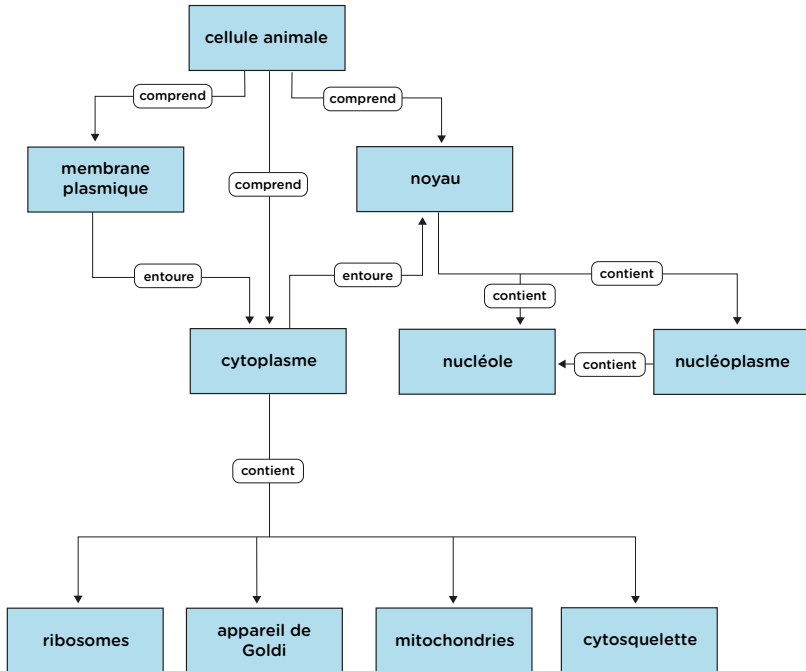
cellule animale

comprend

comprend

comprend

membrane plasmique

noyau

entoure

entoure

contient

contient

cytoplasme

nucléole

contient

nucléoplasme

contient

ribosomes

appareil de Goldi

mitochondries

cytosquelette